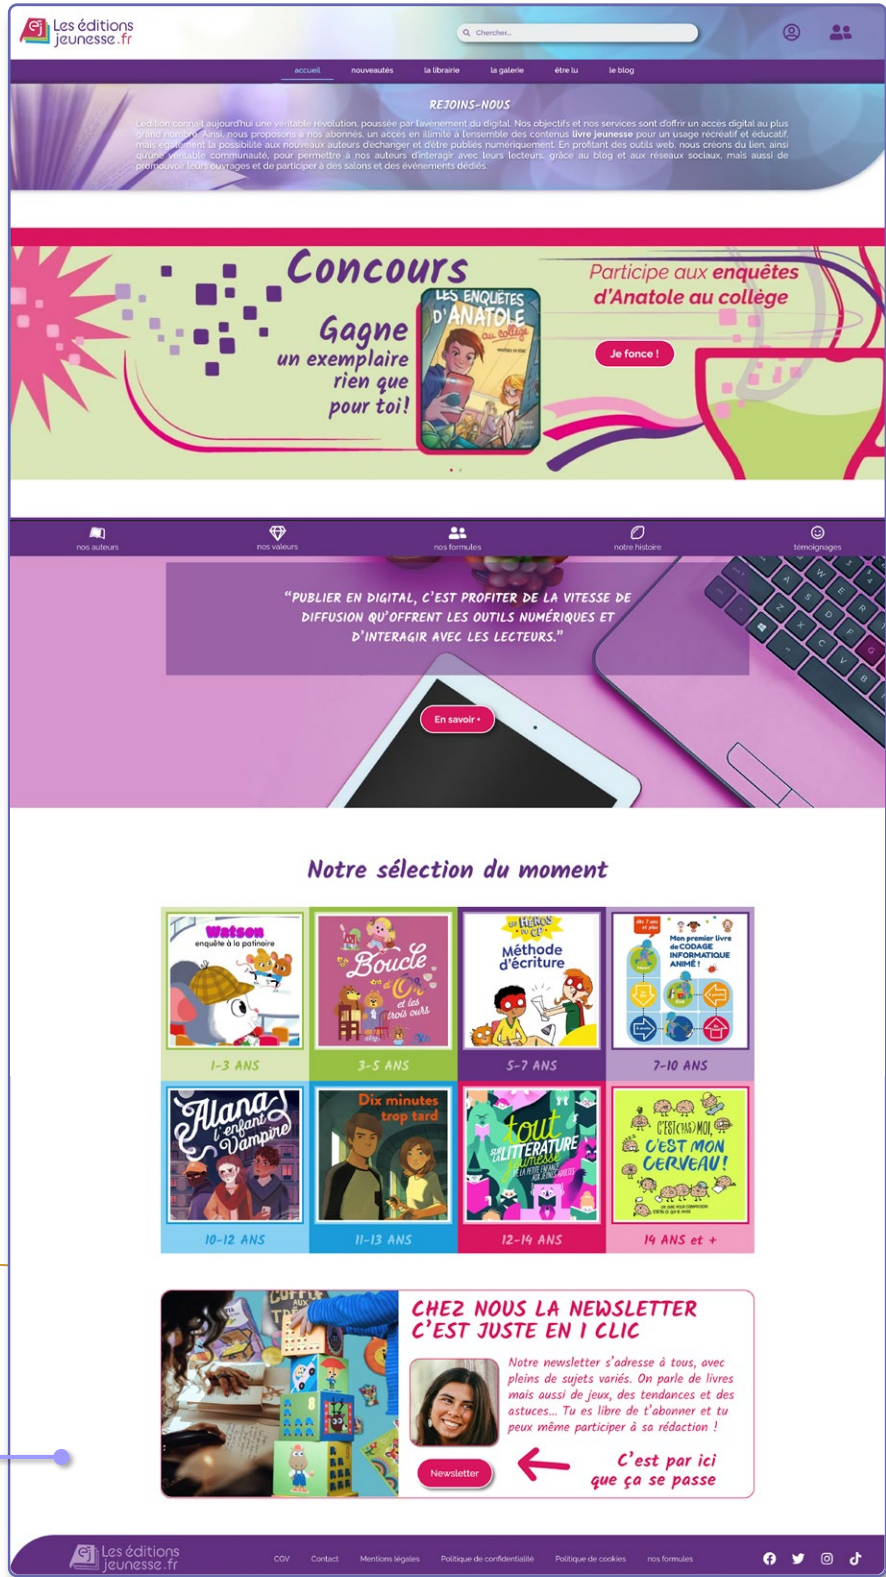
Les éditions jeunesse.fr

Chercher...

accueil nouveautés la librairie la galerie être lu le blog

REJOINS-NOUS

L'édition connait aujourd'hui une véritable révolution, poussée par l'avenement du digital. Nos objectifs et nos services sont d'offrir un accès digital au plus grand nombre. Ainsi, nous proposons à nos abonnés, un accès en illimité à l'ensemble des contenus livre jeunesse pour un usage récréatif et éducatif, mais également la possibilité aux nouveaux auteurs d'échanger et d'être publiés numériquement. En profitant des outils web, nous créons du lien, ainsi qu'une véritable communauté, pour permettre à nos auteurs d'interagir avec leurs lecteurs, grâce au blog et aux réseaux sociaux, mais aussi de promouvoir leurs ouvrages et de participer à des salons et des événements dédiés.

Concours

Gagne un exemplaire rien que pour toi!

LES ENQUÊTES D'ANATOLE au collège

Participe aux enquêtes d'Anatole au collège

Je fonce !

nos auteurs nos valeurs nos formules notre histoire témoignages

"PUBLIER EN DIGITAL, C'EST PROFITER DE LA VITESSE DE DIFFUSION QU'OFFRENT LES OUTILS NUMÉRIQUES ET D'INTERAGIR AVEC LES LECTEURS."

En savoir +

Notre sélection du moment

Watson enquête à la patinoire

1-3 ANS

Boucle et les trois ours

3-5 ANS

Les Héros du CP Méthode d'écriture

5-7 ANS

Mon premier livre de CODAGE INFORMATIQUE ANIMÉ !

7-10 ANS

Alana l'enfant vampire

10-12 ANS

Dix minutes trop tard

11-13 ANS

tout sur la littérature jeunesse

12-14 ANS

C'EST (PAS) MOI, C'EST MON CERVEAU!

14 ANS et +

CHEZ NOUS LA NEWSLETTER C'EST JUSTE EN 1 CLIC

Notre newsletter s'adresse à tous, avec pleins de sujets variés. On parle de livres mais aussi de jeux, des tendances et des astuces... Tu es libre de t'abonner et tu peux même participer à sa rédaction !

Newsletter

C'est par ici que ça se passe

Les éditions jeunesse.fr

CGV Contact Mentions légales Politique de confidentialité Politique de cookies nos formules